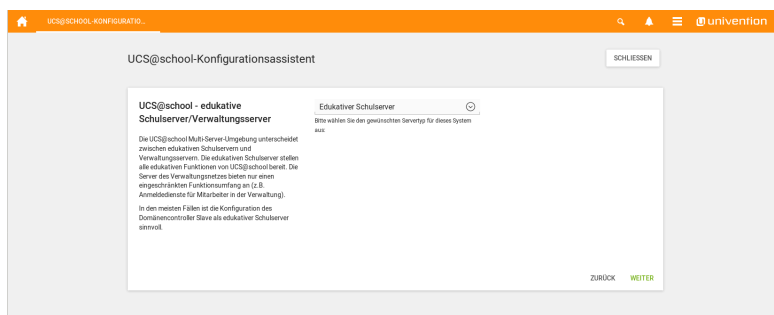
UCS@SCHOOL-KONFIGURATIO...

univention

UCS@school-Konfigurationsassistent

SCHLIESSEN

UCS@school - edukative Schulserver/Verwaltungsserver

Die UCS@school Multi-Server-Umgebung unterscheidet zwischen edukativen Schulservern und Verwaltungsservern. Die edukativen Schulserver stellen alle edukativen Funktionen von UCS@school bereit. Die Server des Verwaltungsnetzes bieten nur einen eingeschränkten Funktionsumfang an (z.B. Anmeldedienste für Mitarbeiter in der Verwaltung).

In den meisten Fällen ist die Konfiguration des Domänencontroller Slave als edukativer Schulserver sinnvoll.

Edukativer Schulserver

Bitte wählen Sie den gewünschten Servertyp für dieses System aus.

ZURÜCK

WEITER